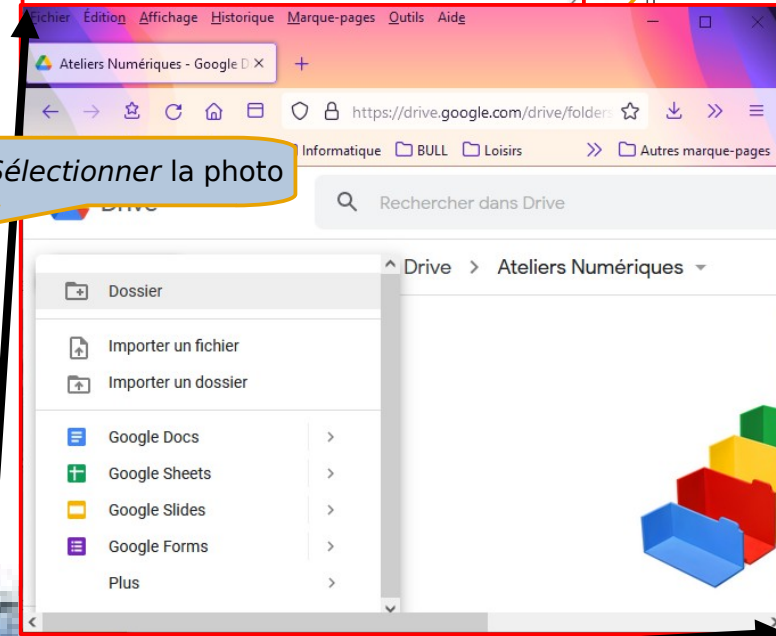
Fichier Édition Affichage Historique Marque-pages Outils Aide

Ateliers Numériques - Google D ×

+

https://drive.google.com/drive/folders

Sélectionner la photo

Informatique BULL Loisirs » Autres marque-pages

Drive

Rechercher dans Drive

Drive > Ateliers Numériques

Dossier

Importer un fichier

Importer un dossier

Google Docs

Google Sheets

Google Slides

Google Forms

Plus